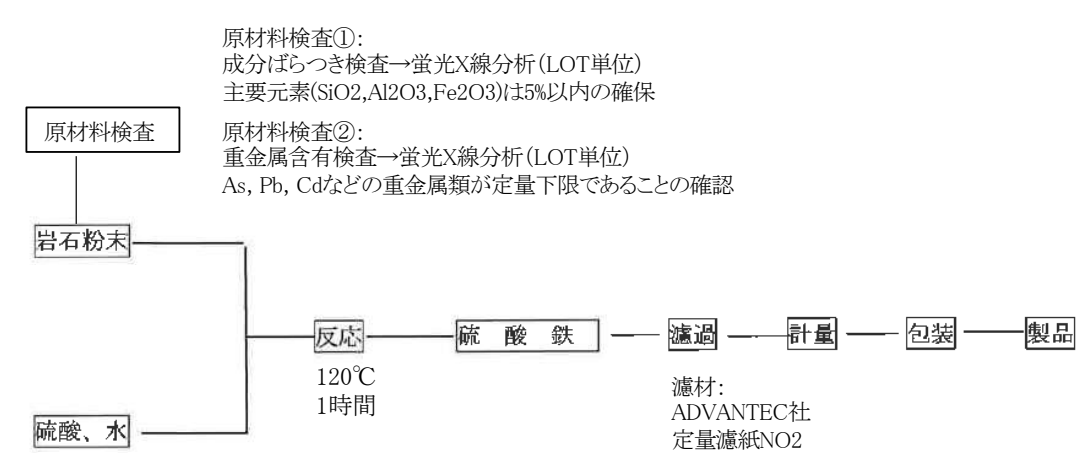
原材料検査①:
成分ばらつき検査→蛍光X線分析(LOT単位)
主要元素(SiO2,Al2O3,Fe2O3)は5%以内の確保

原材料検査

原材料検査②:
重金属含有検査→蛍光X線分析(LOT単位)
As, Pb, Cdなどの重金属類が定量下限であることの確認

岩石粉末

反応

120℃
1時間

硫 酸 鉄

濾過

濾材:
ADVANTEC社
定量濾紙NO2

計量

包装

製品

硫酸、水